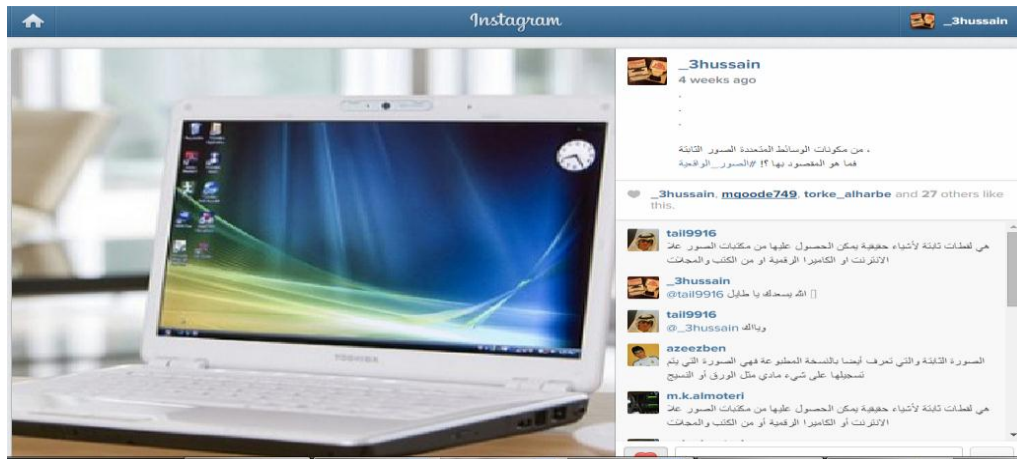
Instagram

_3hussain

_3hussain
4 weeks ago
.
.
.
. من مكونات الوسائط المتعددة الصور الثابتة
فما هو المقصود بها ؟! #الصور_الرقمية

_3hussain, mqoode749, torke_alharbe and 27 others like this.

tail9916
هي لقطات ثابتة لأشياء حقيقية يمكن الحصول عليها من مكتبات الصور علا الانترنت او الكاميرا الرقمية او من الكتب والمجلات

_3hussain
@tail9916 [] الله يسعدك يا طايل

tail9916
@_3hussain وياك

azeezben
الصورة الثابتة والتي تعرف أيضا بالنسخة المطبوعة فهي الصورة التي يتم تسجيلها على شيء مادي مثل الورق أو النسيج

m.k.almoteri
هي لقطات ثابتة لأشياء حقيقية يمكن الحصول عليها من مكتبات الصور علا الانترنت أو الكاميرا الرقمية أو من الكتب والمجلات

TOSHIBA